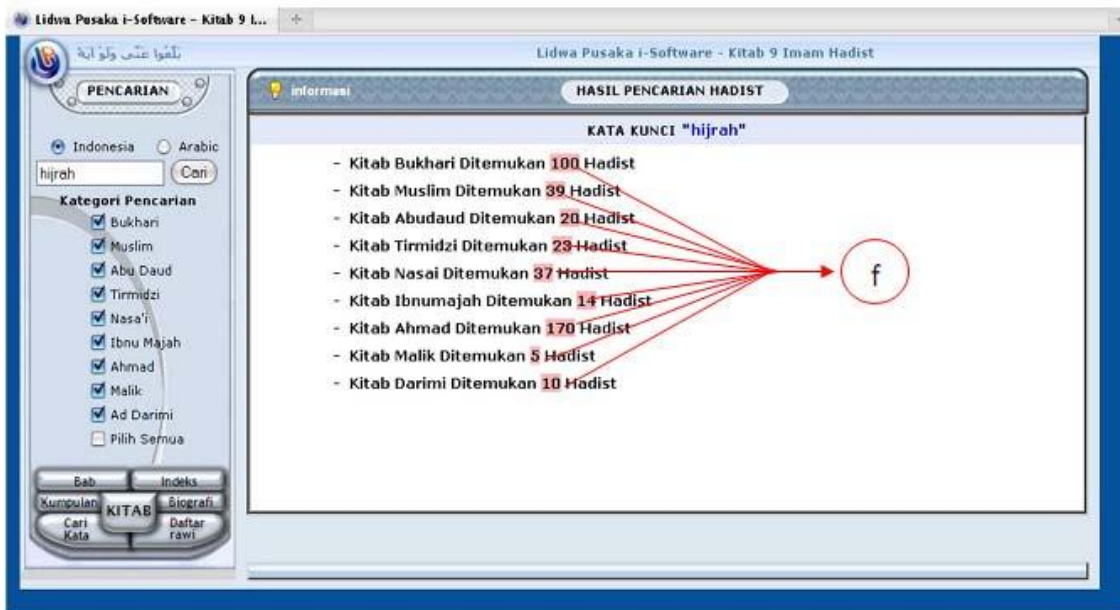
Lidwa Pusaka i-Software - Kitab 9 I...

بلغوا عني ولو اية

Lidwa Pusaka i-Software - Kitab 9 Imam Hadist

PENCARIAN

Informasi

HASIL PENCARIAN HADIST

Indonesia Arabic

hijrah Cari

Kategori Pencarian

Bukhari

Muslim

Abu Daud

Tirmidzi

Nasa'i

Ibnu Majah

Ahmad

Malik

Ad Darimi

Pilih Semua

Bab Indeks

Kumpulan KITAB Biografi

Cari Kata Daftar rawi

KATA KUNCI "hijrah"

- Kitab Bukhari Ditemukan 100 Hadist
- Kitab Muslim Ditemukan 39 Hadist
- Kitab Abudaud Ditemukan 20 Hadist
- Kitab Tirmidzi Ditemukan 23 Hadist
- Kitab Nasai Ditemukan 37 Hadist
- Kitab Ibnumajah Ditemukan 14 Hadist
- Kitab Ahmad Ditemukan 170 Hadist
- Kitab Malik Ditemukan 5 Hadist
- Kitab Darimi Ditemukan 10 Hadist

f